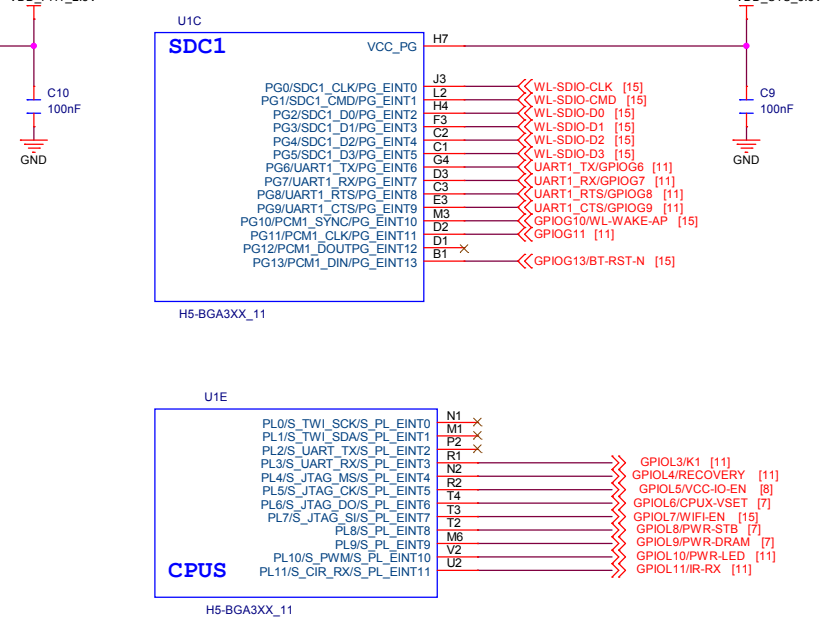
U1C

SDC1

VCC_PG H7

PG0/SDC1_CLK/PG_EINT0 J3 WL-SDIO-CLK [15]
PG1/SDC1_CMD/PG_EINT1 L2 WL-SDIO-CMD [15]
PG2/SDC1_D0/PG_EINT2 H4 WL-SDIO-D0 [15]
PG3/SDC1_D1/PG_EINT3 F3 WL-SDIO-D1 [15]
PG4/SDC1_D2/PG_EINT4 C2 WL-SDIO-D2 [15]
PG5/SDC1_D3/PG_EINT5 C1 WL-SDIO-D3 [15]
PG6/UART1_TX/PG_EINT6 G4 UART1_TX/GPIOG6 [11]
PG7/UART1_RX/PG_EINT7 D3 UART1_RX/GPIOG7 [11]
PG8/UART1_RTS/PG_EINT8 C3 UART1_RTS/GPIOG8 [11]
PG9/UART1_CTS/PG_EINT9 E3 UART1_CTS/GPIOG9 [11]
PG10/PCM1_SYNC/PG_EINT10 M3 GPIOG10/WL-WAKE-AP [15]
PG11/PCM1_CLK/PG_EINT11 D2 GPIOG11 [11]
PG12/PCM1_DOUTPG_EINT12 D1
PG13/PCM1_DIN/PG_EINT13 B1 GPIOG13/BT-RST-N [15]

H5-BGA3XX_11

C10
100nF
GND

C9
100nF
GND

U1E

PL0/S_TWI_SCK/S_PL_EINT0 N1
PL1/S_TWI_SDA/S_PL_EINT1 M1
PL2/S_UART_TX/S_PL_EINT2 P2
PL3/S_UART_RX/S_PL_EINT3 R1 GPIOL3/K1 [11]
PL4/S_JTAG_MS/S_PL_EINT4 N2 GPIOL4/RECOVERY [11]
PL5/S_JTAG_CK/S_PL_EINT5 R2 GPIOL5/VCC-IO-EN [8]
PL6/S_JTAG_DO/S_PL_EINT6 T4 GPIOL6/CPUX-VSET [7]
PL7/S_JTAG_SI/S_PL_EINT7 T3 GPIOL7/WIFI-EN [15]
PL8/S_PL_EINT8 T2 GPIOL8/PWR-STB [7]
PL9/S_PL_EINT9 M6 GPIOL9/PWR-DRAM [7]
PL10/S_PWM/S_PL_EINT10 V2 GPIOL10/PWR-LED [11]
PL11/S_CIR_RX/S_PL_EINT11 U2 GPIOL11/IR-RX [11]

CPUS

H5-BGA3XX_11